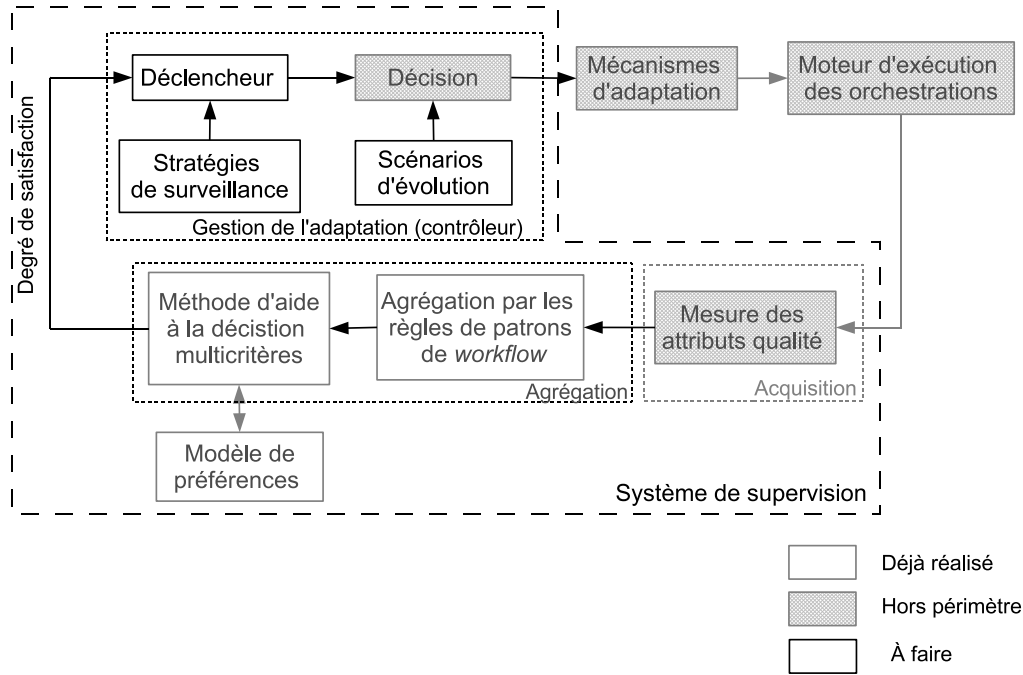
Degré de satisfaction

Déclencheur

Décision

Mécanismes d'adaptation

Moteur d'exécution des orchestrations

Stratégies de surveillance

Scénarios d'évolution

Gestion de l'adaptation (contrôleur)

Méthode d'aide à la décistion multicritères

Agrégation par les règles de patrons de *workflow*

Agrégation

Mesure des attributs qualité

Acquisition

Modèle de préférences

Système de supervision

Déjà réalisé

Hors périmètre

À faire